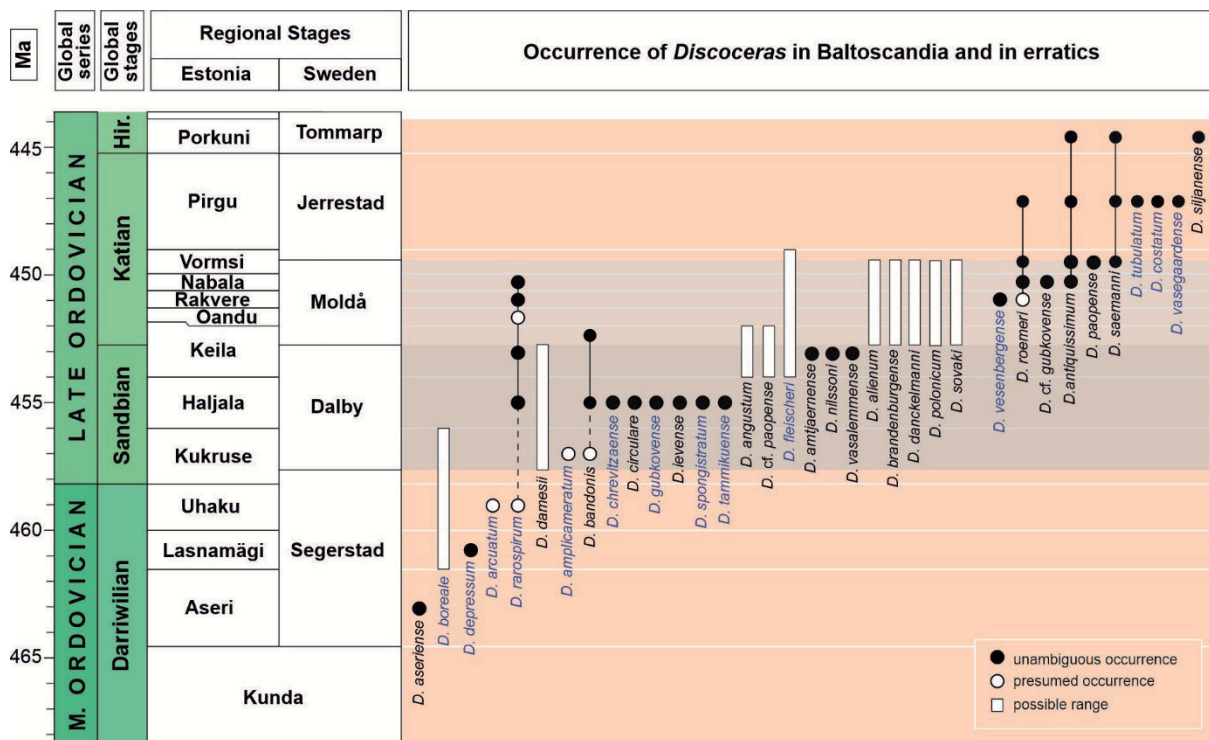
| Ma | Global series | Global stages | Regional Stages Estonia | Regional Stages Sweden |
|---|---|---|---|---|
| 445 | LATE ORDOVICIAN | Hir. | Porkuni | Tommarp |
| | | Katian | Pirgu | Jerrestad |
| 450 | | | Vormsi | Moldå |
| | | | Nabala | |
| | | | Rakvere | |
| | | | Oandu | |
| | | Sandbian | Keila | Dalby |
| 455 | | | Haljala | |
| | | | Kukruse | |
| | M. ORDOVICIAN | Darriwilian | Uhaku | Segerstad |
| 460 | | | Lasnamägi | |
| | | | Aseri | |
| 465 | | | Kunda | |

Occurrence of *Discoceras* in Baltoscandia and in erratics

D. aseriense
D. boreale
D. depressum
D. arcuatum
D. rarospirum
D. damesii
D. amplicameratum
D. bandonis
D. chrevitzaense
D. circulare
D. gubkovense
D. ievense
D. spongistratum
D. tammikuense
D. angustum
D. cf. paopense
D. fleischeri
D. amtjaernense
D. nilssoni
D. vasalemmense
D. alienum
D. brandenburgense
D. danckelmanni
D. polonicum
D. sovaki
D. vesenbergense
D. roemeri
D. cf. gubkovense
D. antiquissimum
D. paopense
D. saemanni
D. tubulatum
D. costatum
D. vasegaardense
D. siljanense

unambiguous occurrence
presumed occurrence
possible range